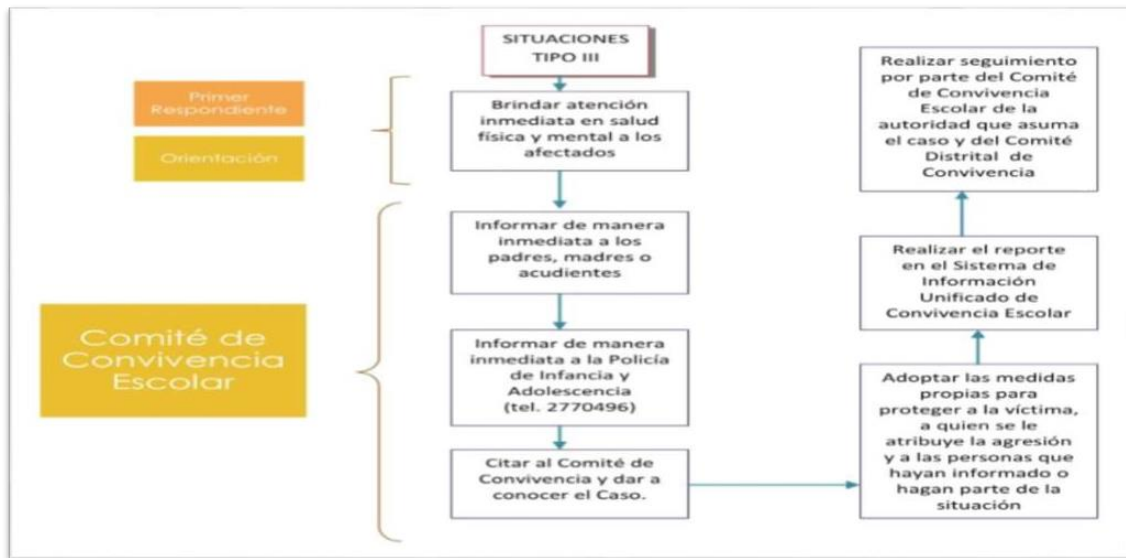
SITUACIONES TIPO III

Primer Respondiente

Orientación

Brindar atención inmediata en salud física y mental a los afectados

Comité de Convivencia Escolar

Informar de manera inmediata a los padres, madres o acudientes

Informar de manera inmediata a la Policía de Infancia y Adolescencia (tel. 2770496)

Citar al Comité de Convivencia y dar a conocer el Caso.

Adoptar las medidas propias para proteger a la víctima, a quien se le atribuye la agresión y a las personas que hayan informado o hagan parte de la situación

Realizar el reporte en el Sistema de Información Unificado de Convivencia Escolar

Realizar seguimiento por parte del Comité de Convivencia Escolar de la autoridad que asuma el caso y del Comité Distrital de Convivencia